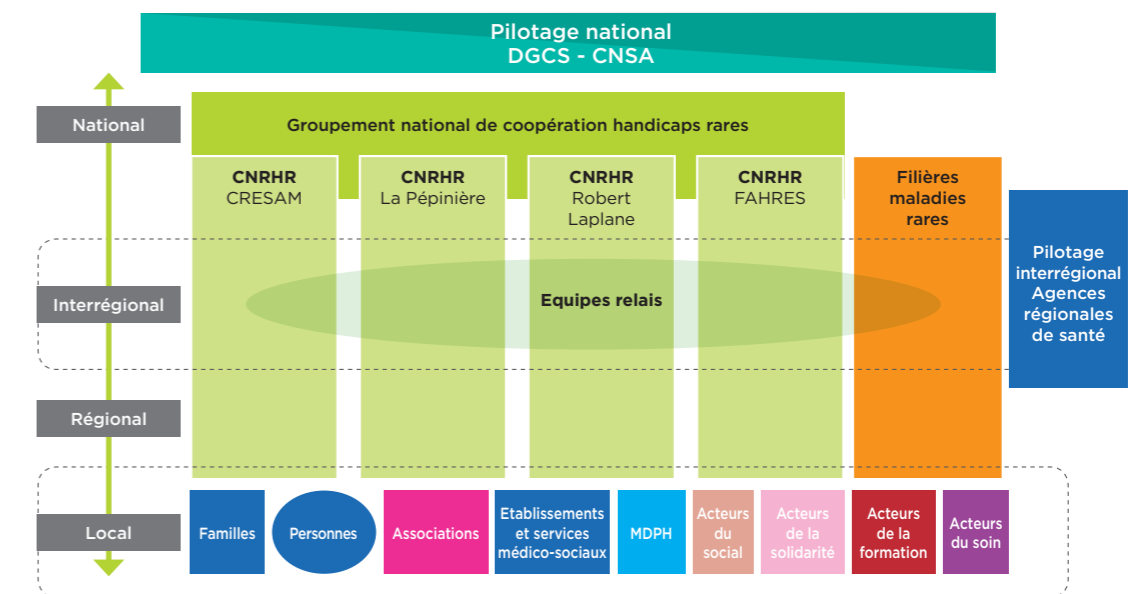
Pilotage national
DGCS - CNSA

National

Groupement national de coopération handicaps rares

CNRHR
CRESAM

CNRHR
La Pépinière

CNRHR
Robert Laplane

CNRHR
FAHRES

Filières maladies rares

Pilotage interrégional Agences régionales de santé

Interrégional

Equipes relais

Régional

Local

Familles

Personnes

Associations

Etablissements et services médico-sociaux

MDPH

Acteurs du social

Acteurs de la solidarité

Acteurs de la formation

Acteurs du soin